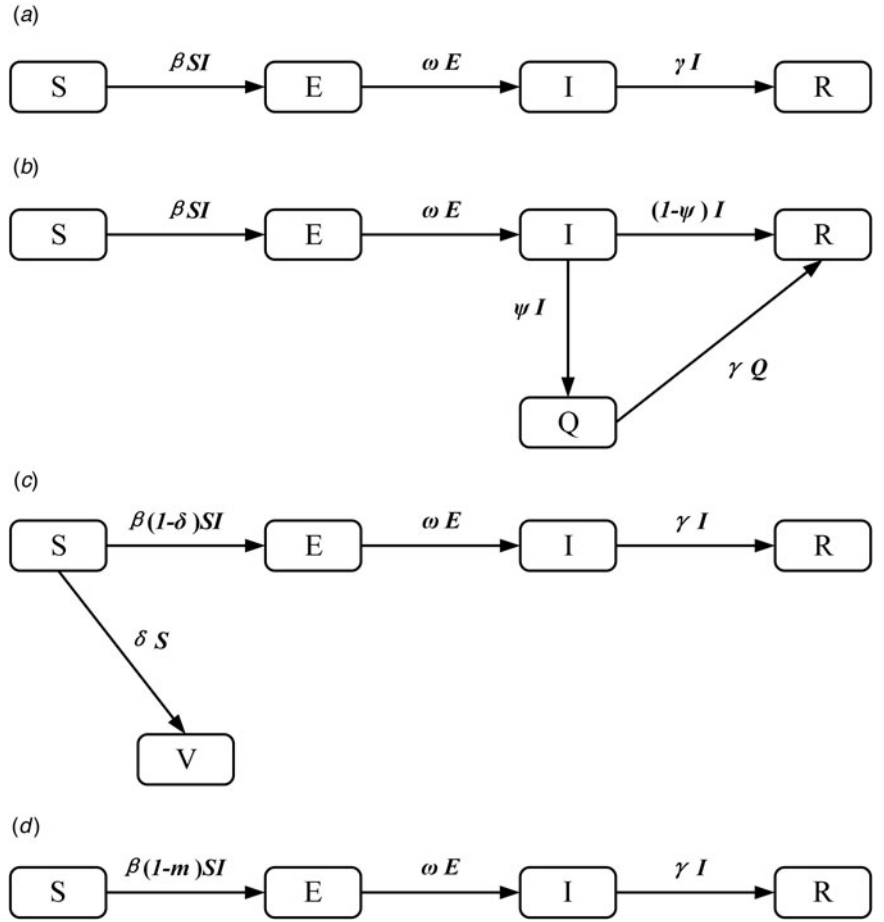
(a)

S $\beta SI$ E $\omega E$ I $\gamma I$ R

(b)

S $\beta SI$ E $\omega E$ I $(1-\psi) I$ R

$\psi I$

$\gamma Q$

Q

(c)

S $\beta(1-\delta)SI$ E $\omega E$ I $\gamma I$ R

$\delta S$

V

(d)

S $\beta(1-m)SI$ E $\omega E$ I $\gamma I$ R